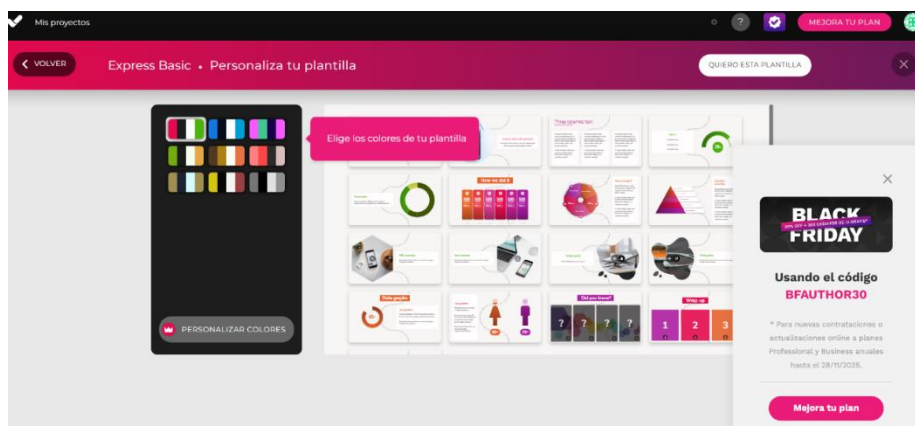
Mis proyectos

MEJORA TU PLAN

VOLVER

Express Basic • Personaliza tu plantilla

QUIERO ESTA PLANTILLA

Elige los colores de tu plantilla

PERSONALIZAR COLORES

How we did it

Did you know?

Wrap up

1 2 3

BLACK FRIDAY

Usando el código
BFAUTHOR30

* Para nuevas contrataciones o actualizaciones online a planes Professional y Business anuales hasta el 28/11/2025.

Mejora tu plan